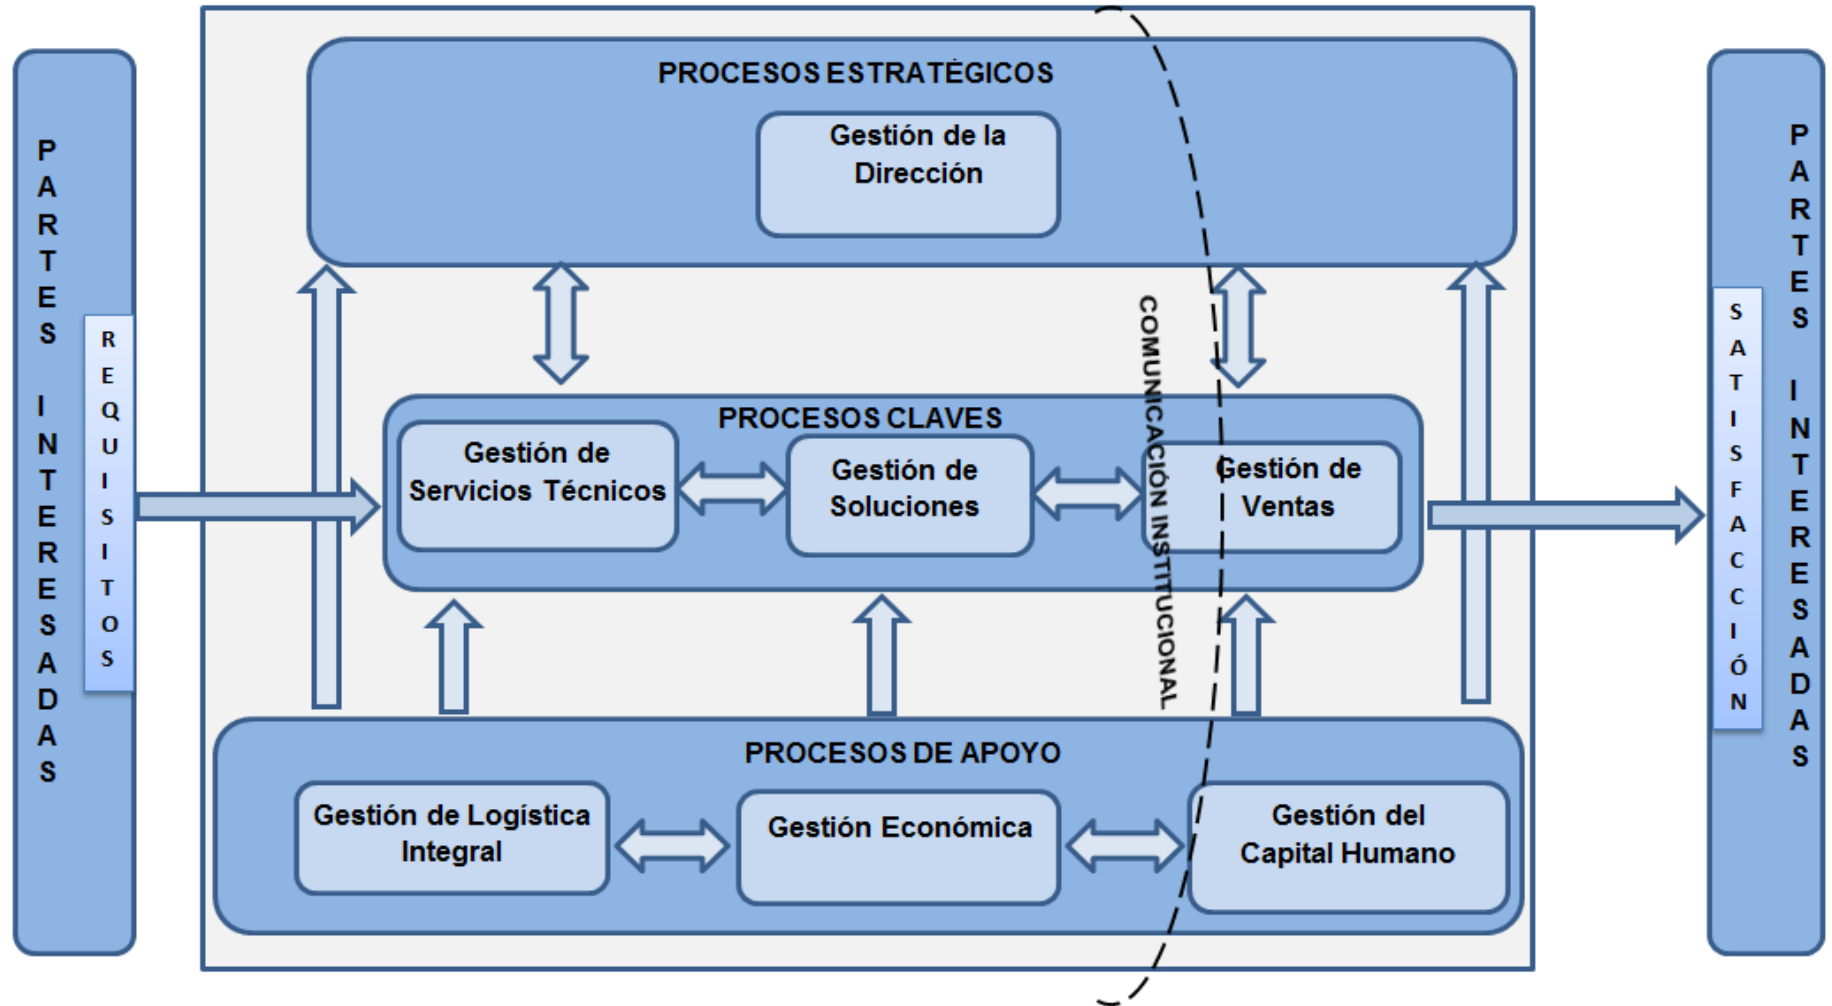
PARTES INTERESADAS

REQUISITOS

PROCESOS ESTRATÉGICOS

Gestión de la Dirección

PROCESOS CLAVES

Gestión de Servicios Técnicos

Gestión de Soluciones

Gestión de Ventas

COMUNICACIÓN INSTITUCIONAL

PROCESOS DE APOYO

Gestión de Logística Integral

Gestión Económica

Gestión del Capital Humano

SATISFACCIÓN

PARTES INTERESADAS